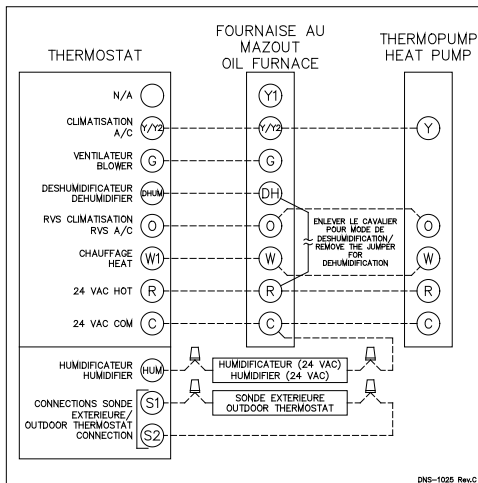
THERMOSTAT

FOURNAISE AU MAZOUT
OIL FURNACE

THERMOPUMP
HEAT PUMP

N/A

CLIMATISATION
A/C

VENTILATEUR
BLOWER

DESHUMIDIFICATEUR
DEHUMIDIFIER

RVS CLIMATISATION
RVS A/C

CHAUFFAGE
HEAT

24 VAC HOT

24 VAC COM

Y/Y2
G
DHUM
O
W1
R
C

Y1
Y/Y2
G
DH
O
W
R
C

Y
O
W
R
C

ENLEVER LE CAVALIER POUR MODE DE DESHUMIDIFICATION/ REMOVE THE JUMPER FOR DEHUMIDIFICATION

HUMIDIFICATEUR
HUMIDIFIER

HUM

HUMIDIFICATEUR (24 VAC)
HUMIDIFIER (24 VAC)

CONNECTIONS SONDE EXTERIEURE/ OUTDOOR THERMOSTAT CONNECTION

S1
S2

SONDE EXTERIEURE
OUTDOOR THERMOSTAT

DNS-1025 Rev.C